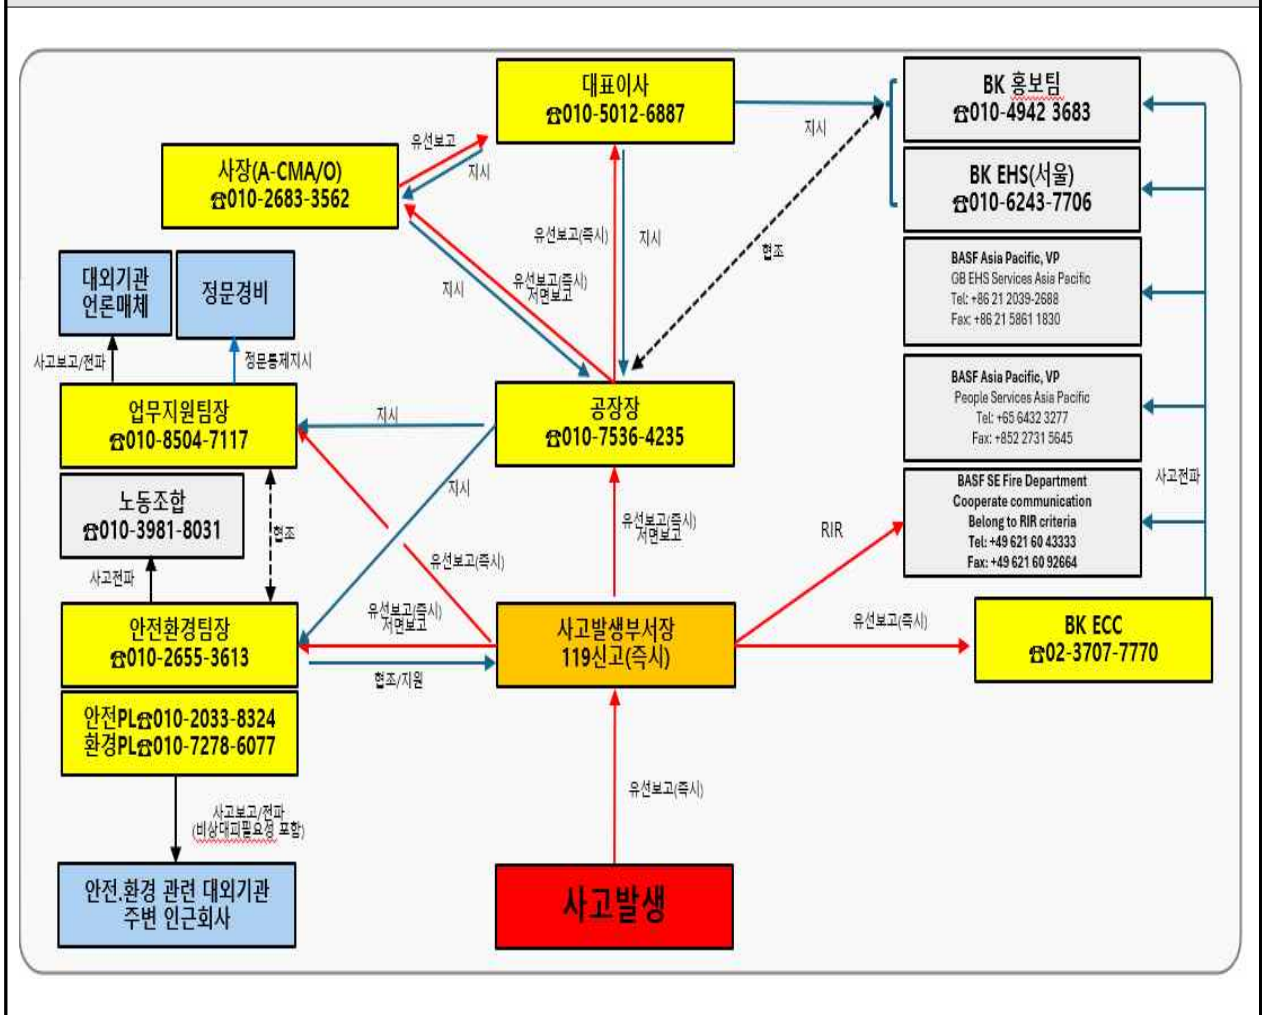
대표이사
☎010-5012-6887

BK 홍보팀
☎010-4942 3683

BK EHS(서울)
☎010-6243-7706

BASF Asia Pacific, VP
GB EHS Services Asia Pacific
Tel: +86 21 2039-2688
Fax: +86 21 5861 1830

BASF Asia Pacific, VP
People Services Asia Pacific
Tel: +65 6432 3277
Fax: +852 2731 5645

BASF SE Fire Department
Cooperate communication
Belong to RIR criteria
Tel: +49 621 60 43333
Fax: +49 621 60 92664

사장(A-CMA/O)
☎010-2683-3562

유선보고
지시
지시
유선보고(즉시)
지시
협조
지시
유선보고(즉시)
서면보고

대외기관
언론매체

정문경비

사고보고/전파
정문통제지시

업무지원팀장
☎010-8504-7117

지시

공장장
☎010-7536-4235

노동조합
☎010-3981-8031

협조
지시
유선보고(즉시)
유선보고(즉시)
서면보고
사고전파
RIR
사고전파

안전환경팀장
☎010-2655-3613

유선보고(즉시)
서면보고

사고발생부서장
119신고(즉시)

유선보고(즉시)

BK ECC
☎02-3707-7770

협조/지원

안전PL☎010-2033-8324
환경PL☎010-7278-6077

유선보고(즉시)

사고보고/전파
(비상대피필요정 포함)

안전.환경 관련 대외기관
주변 인근회사

사고발생